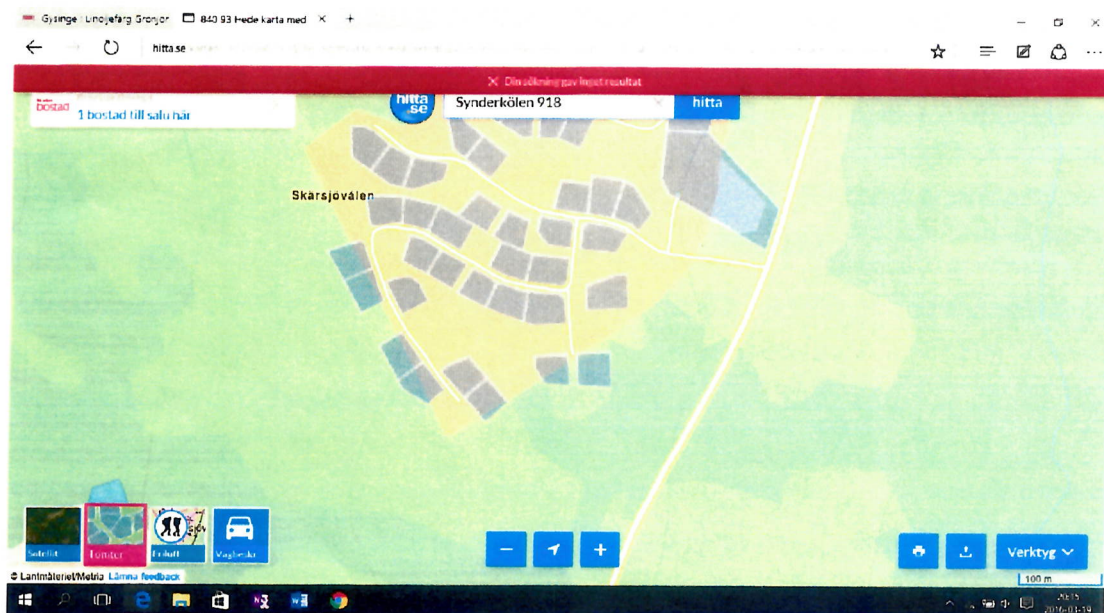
Gysinge Linoljefärg Gronjor
840 93 Hede karta med ×
+
hitta.se
× Din sökning gav inget resultat
bostad
1 bostad till salu här
hitta.se
Synderkölen 918
hitta
Skärsjövålen
Satellit
Tomter
Friluft
Vagbeskr
−
+
Verktyg
© Lantmäteriet/Metria Lämna feedback
100 m
2016-03-19